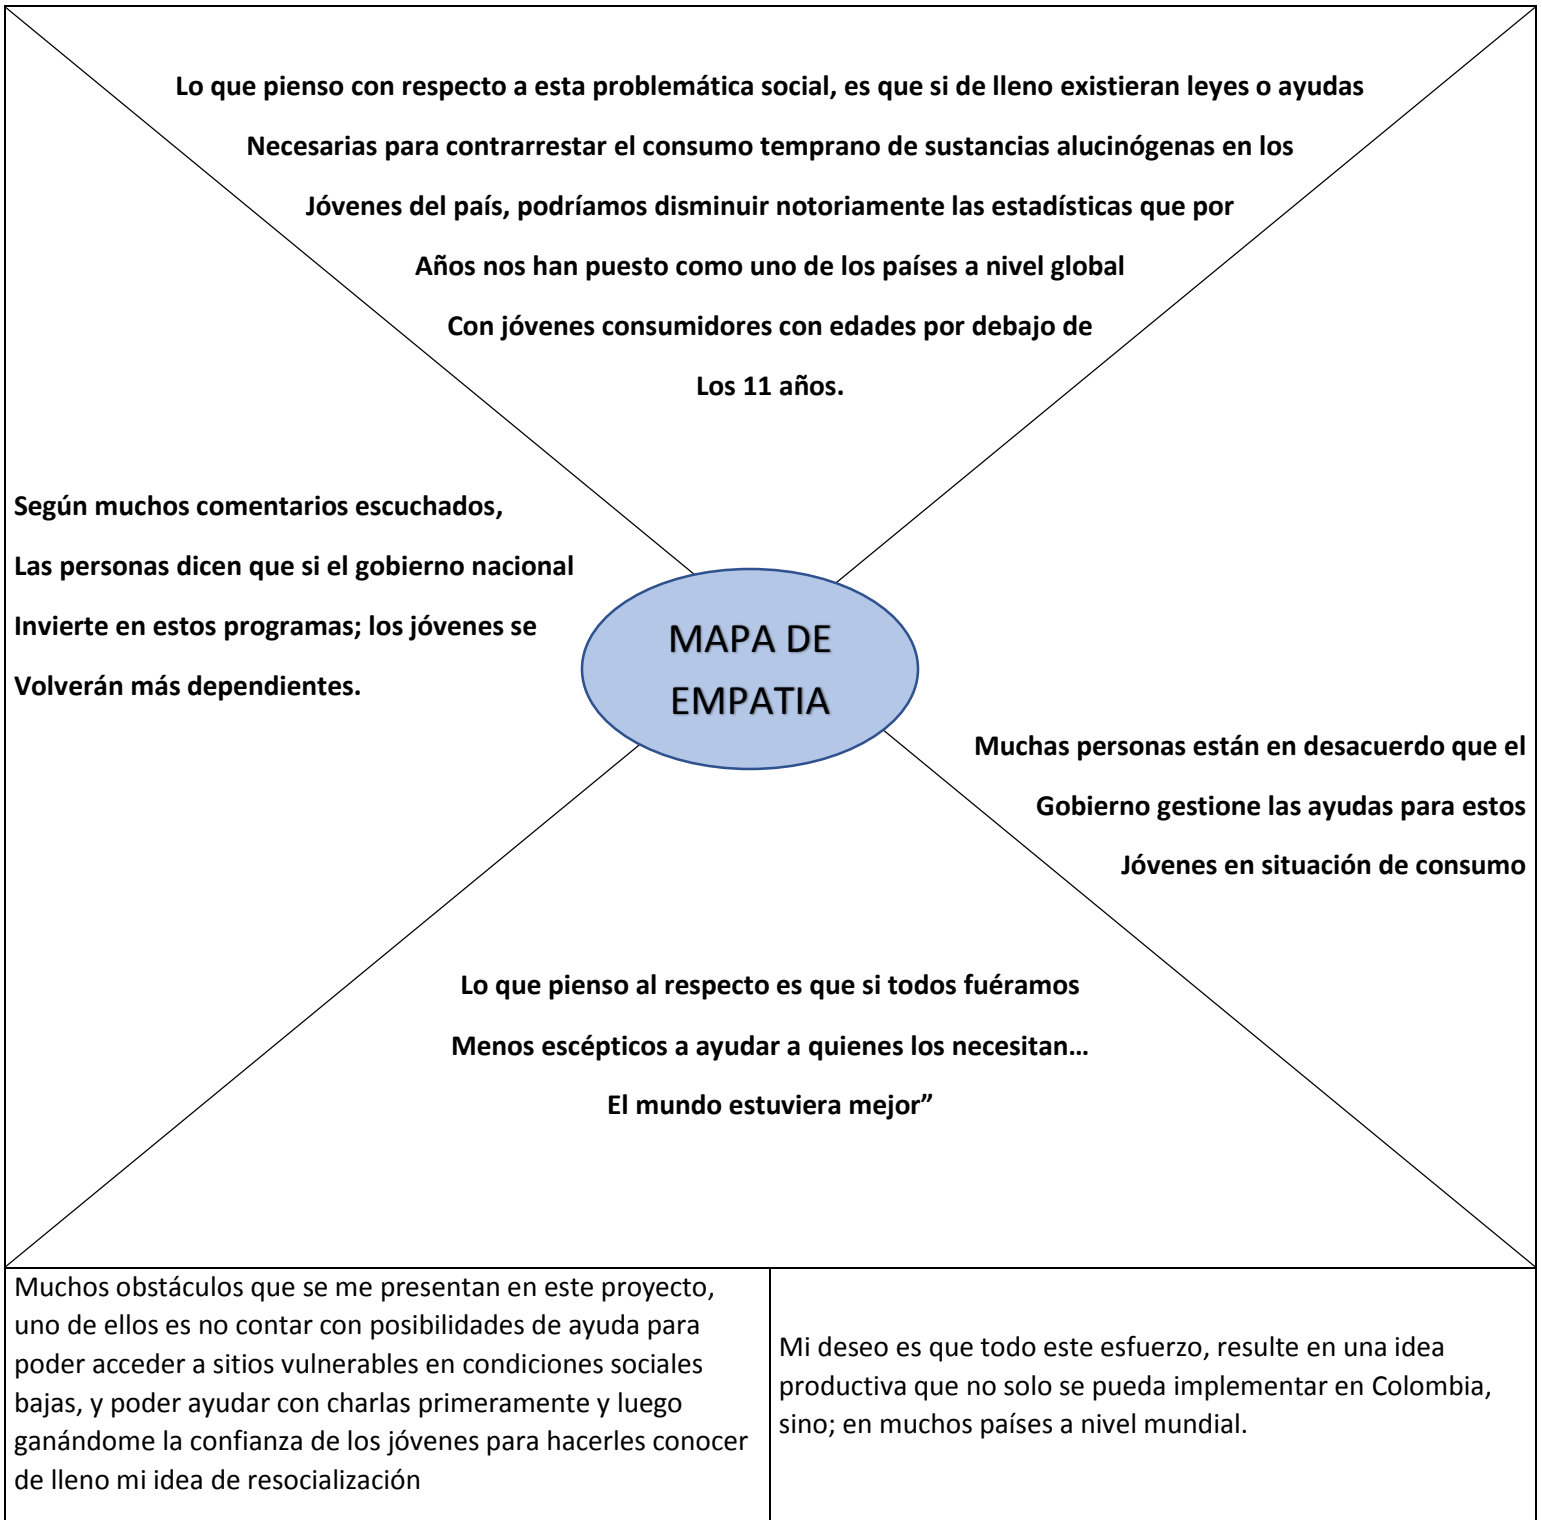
Lo que pienso con respecto a esta problemática social, es que si de lleno existieran leyes o ayudas Necesarias para contrarrestar el consumo temprano de sustancias alucinógenas en los Jóvenes del país, podríamos disminuir notoriamente las estadísticas que por Años nos han puesto como uno de los países a nivel global Con jóvenes consumidores con edades por debajo de Los 11 años.

Según muchos comentarios escuchados, Las personas dicen que si el gobierno nacional Invierte en estos programas; los jóvenes se Volverán más dependientes.

MAPA DE EMPATIA

Muchas personas están en desacuerdo que el Gobierno gestione las ayudas para estos Jóvenes en situación de consumo

Lo que pienso al respecto es que si todos fuéramos Menos escépticos a ayudar a quienes los necesitan… El mundo estuviera mejor”

| Muchos obstáculos que se me presentan en este proyecto, uno de ellos es no contar con posibilidades de ayuda para poder acceder a sitios vulnerables en condiciones sociales bajas, y poder ayudar con charlas primeramente y luego ganándome la confianza de los jóvenes para hacerles conocer de lleno mi idea de resocialización | Mi deseo es que todo este esfuerzo, resulte en una idea productiva que no solo se pueda implementar en Colombia, sino; en muchos países a nivel mundial. |